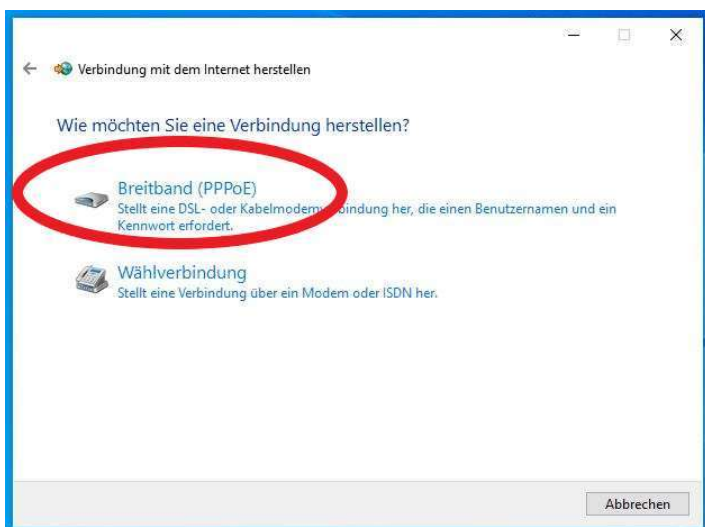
Verbindung mit dem Internet herstellen

Wie möchten Sie eine Verbindung herstellen?

Breitband (PPPoE)
Stellt eine DSL- oder Kabelmodem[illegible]bindung her, die einen Benutzernamen und ein Kennwort erfordert.

Wählverbindung
Stellt eine Verbindung über ein Modem oder ISDN her.

Abbrechen